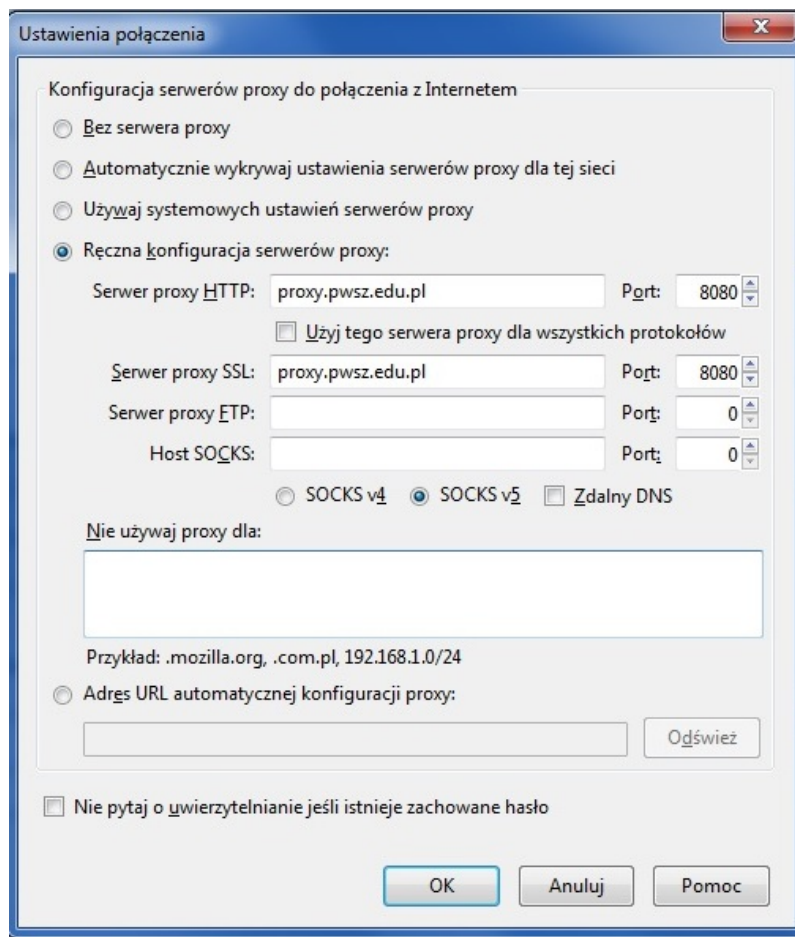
Ustawienia połączenia

Konfiguracja serwerów proxy do połączenia z Internetem

Bez serwera proxy

Automatycznie wykrywaj ustawienia serwerów proxy dla tej sieci

Używaj systemowych ustawień serwerów proxy

Ręczna konfiguracja serwerów proxy:

Serwer proxy HTTP: proxy.pwsz.edu.pl Port: 8080

Użyj tego serwera proxy dla wszystkich protokołów

Serwer proxy SSL: proxy.pwsz.edu.pl Port: 8080

Serwer proxy FTP: Port: 0

Host SOCKS: Port: 0

SOCKS v4 SOCKS v5 Zdalny DNS

Nie używaj proxy dla:

Przykład: .mozilla.org, .com.pl, 192.168.1.0/24

Adres URL automatycznej konfiguracji proxy:

Odśwież

Nie pytaj o uwierzytelnianie jeśli istnieje zachowane hasło

OK Anuluj Pomoc